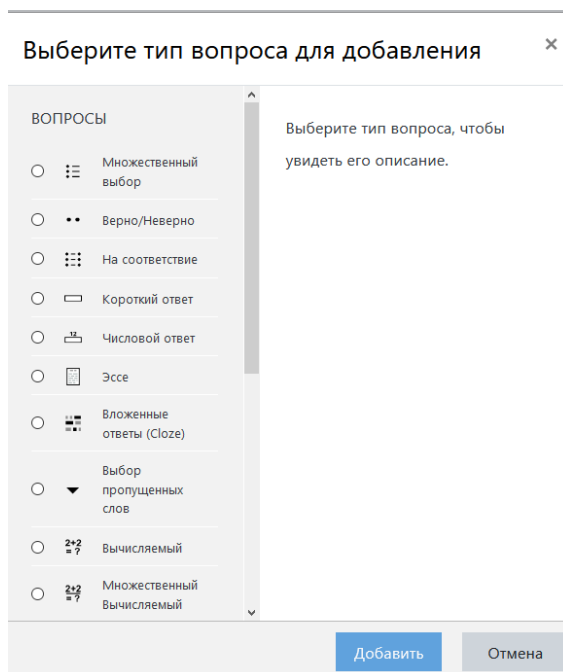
Выберите тип вопроса для добавления ×

ВОПРОСЫ

Множественный выбор

Верно/Неверно

На соответствие

Короткий ответ

Числовой ответ

Эссе

Вложенные ответы (Cloze)

Выбор пропущенных слов

Вычисляемый

Множественный Вычисляемый

Выберите тип вопроса, чтобы увидеть его описание.

Добавить Отмена